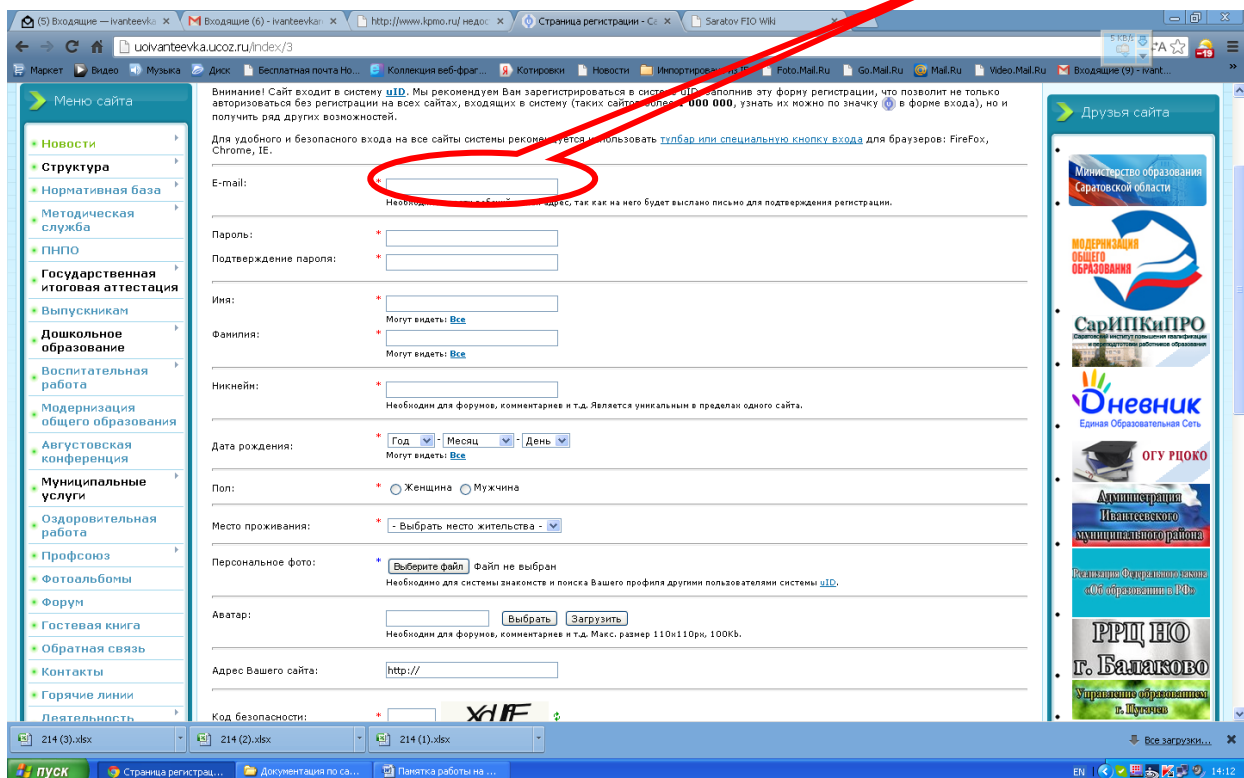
(5) Входящие — ivanteevka | Входящие (6) - ivanteevka | http://www.kpmo.ru/ недос | Страница регистрации - Са | Saratov FIO Wiki

uoivanteevka.ucoz.ru/index/3

Маркет | Видео | Музыка | Диск | Бесплатная почта Но... | Коллекция веб-фраг... | Котировки | Новости | Импортированные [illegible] | Foto.Mail.Ru | Go.Mail.Ru | Mail.Ru | Video.Mail.Ru | Входящие (9) - ivant...

Меню сайта

Новости
Структура
Нормативная база
Методическая служба
ПНПО
Государственная итоговая аттестация
Выпускникам
Дошкольное образование
Воспитательная работа
Модернизация общего образования
Августовская конференция
Муниципальные услуги
Оздоровительная работа
Профсоюз
Фотоальбомы
Форум
Гостевая книга
Обратная связь
Контакты
Горячие линии
Деятельность

Внимание! Сайт входит в систему uID. Мы рекомендуем Вам зарегистрироваться в системе uID, заполнив эту форму регистрации, что позволит не только авторизоваться без регистрации на всех сайтах, входящих в систему (таких сайтов более 1 000 000, узнать их можно по значку в форме входа), но и получить ряд других возможностей.

Для удобного и безопасного входа на все сайты системы рекомендуется использовать тулбар или специальную кнопку входа для браузеров: FireFox, Chrome, IE.

E-mail: *
Необходим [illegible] адрес, так как на него будет выслано письмо для подтверждения регистрации.

Пароль: *
Подтверждение пароля: *

Имя: *
Могут видеть: Все
Фамилия: *
Могут видеть: Все

Никнейм: *
Необходим для форумов, комментариев и т.д. Является уникальным в пределах одного сайта.

Дата рождения: * Год - Месяц - День
Могут видеть: Все

Пол: * Женщина Мужчина

Место проживания: * - Выбрать место жительства -

Персональное фото: * Выберите файл Файл не выбран
Необходимо для системы знакомств и поиска Вашего профиля другими пользователями системы uID.

Аватар: Выбрать Загрузить
Необходим для форумов, комментариев и т.д. Макс. размер 110x110px, 100Kb.

Адрес Вашего сайта: http://

Код безопасности: *

Друзья сайта

Министерство образования Саратовской области
МОДЕРНИЗАЦИЯ ОБЩЕГО ОБРАЗОВАНИЯ
СарИПКиПРО
Дневник
Единая Образовательная Сеть
ОГУ РЦОКО
Администрация Ивантеевского муниципального района
Реализация Федерального закона «Об образовании в РФ»
РРЦ НО г. Балаково
Управление образованием г. Пугачев

214 (3).xlsx | 214 (2).xlsx | 214 (1).xlsx | Все загрузки...

пуск | Страница регистрац... | Документация по са... | Памятка работы на ...
EN 14:12